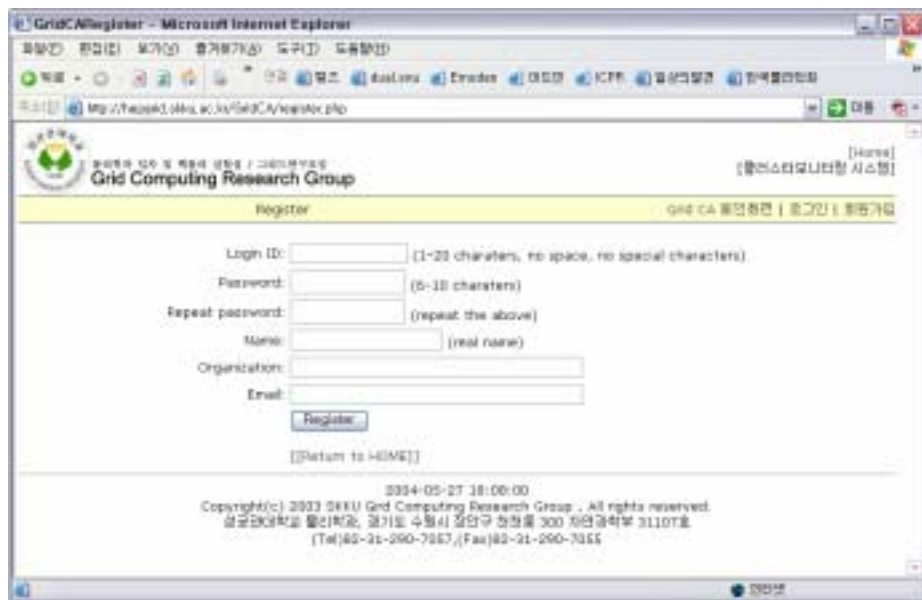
GridCARegister - Microsoft Internet Explorer

파일(F) 편집(E) 보기(V) 즐겨찾기(A) 도구(T) 도움말(H)

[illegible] http://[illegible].skku.ac.kr/GridCA/register.php

이동

Grid Computing Research Group

[Home]
[클러스터모니터링 시스템]

Register

Grid CA 발급현황 | 로그인 | 회원가입

Login ID: (1-20 charaters, no space, no special characters)

Password: (6-10 charaters)

Repeat password: (repeat the above)

Name: (real name)

Organization:

Email:

Register

[[Return to HOME]]

2004-05-27 18:08:00
Copyright(c) 2003 SKKU Grid Computing Research Group . All rights reserved.
성균관대학교 물리학과, 경기도 수원시 장안구 천천동 300 자연과학부 31107호
(Tel)82-31-290-7057,(Fax)82-31-290-7055

인터넷